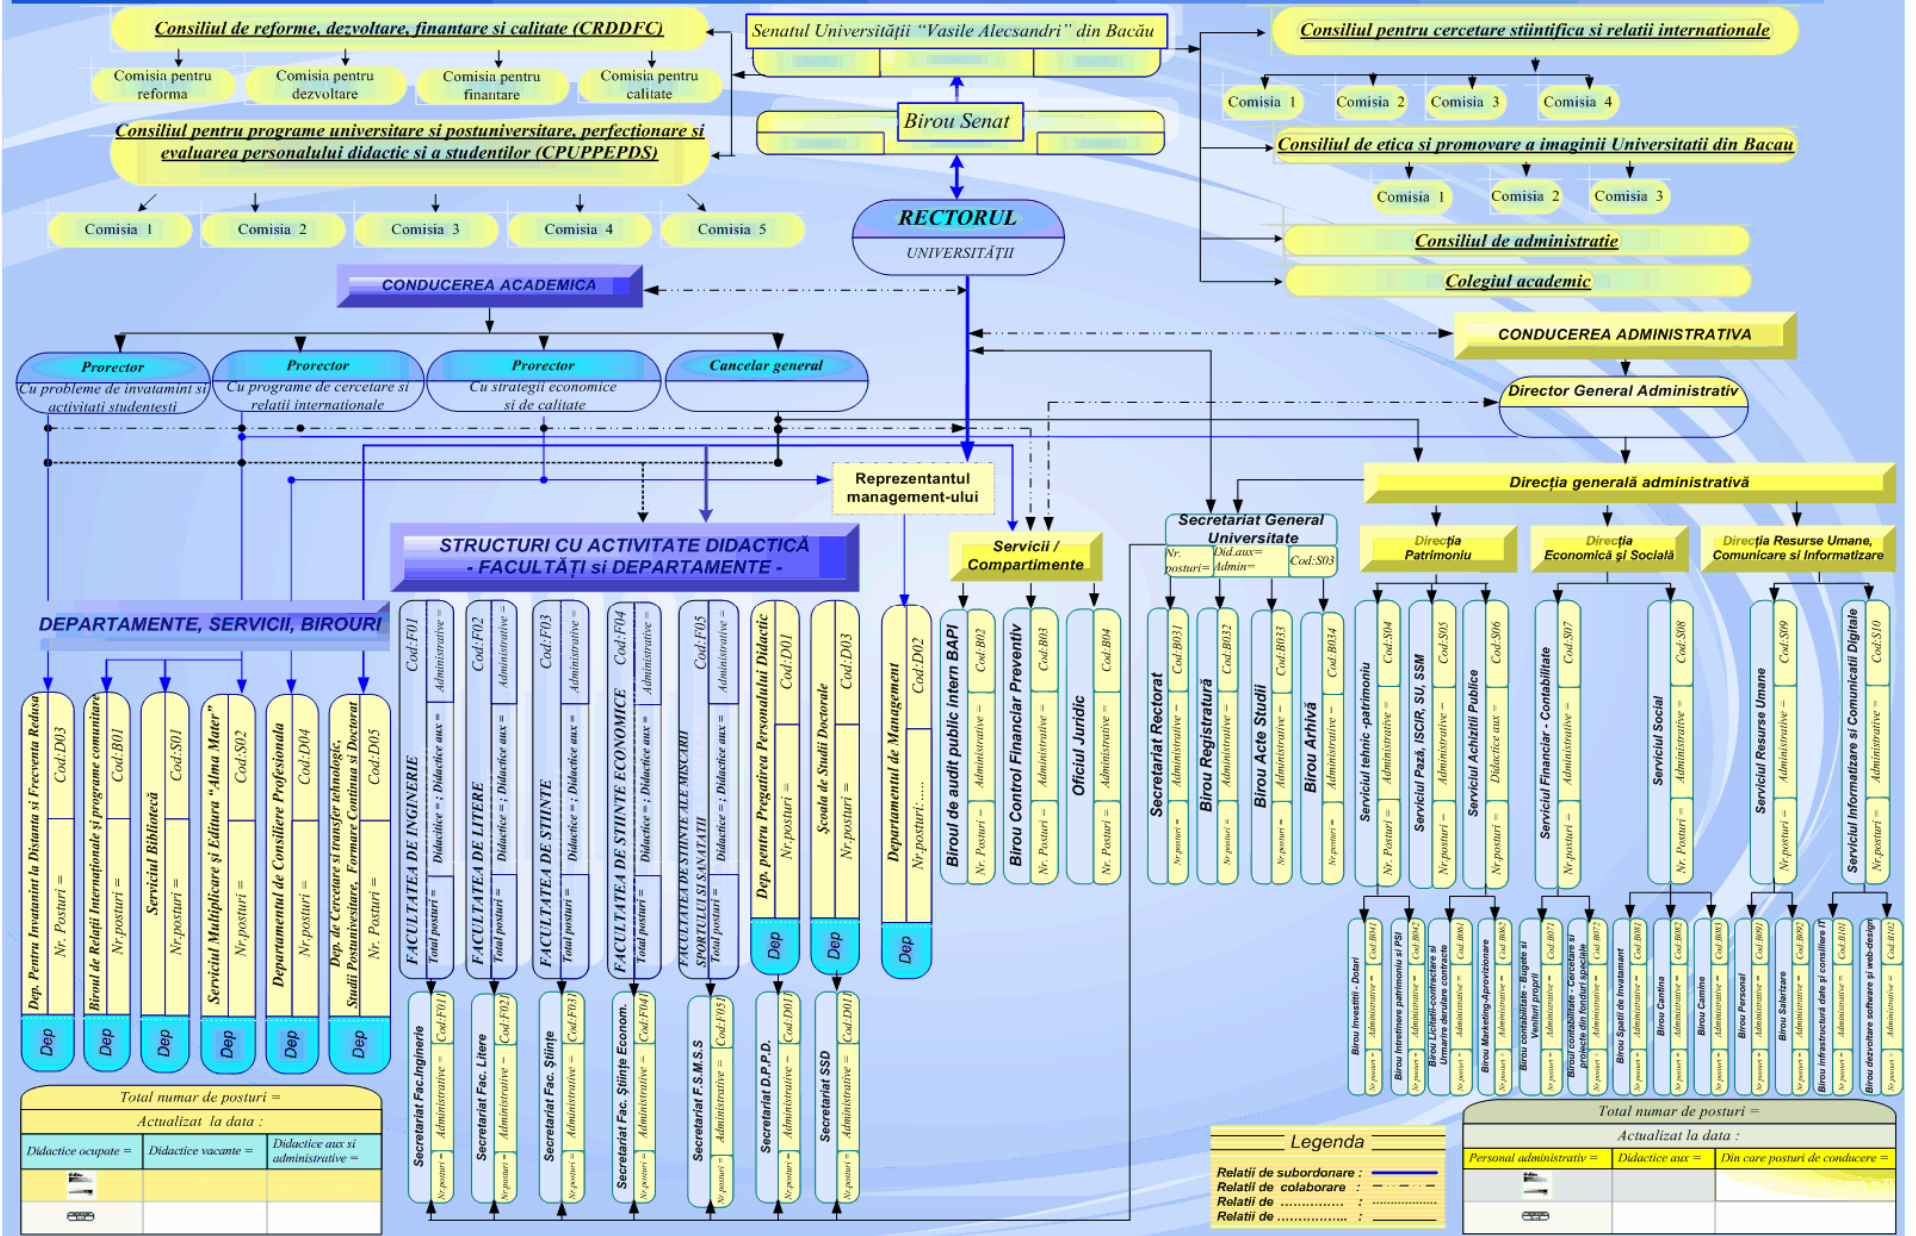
Consiliul de reforme, dezvoltare, finantare si calitate (CRDDFC)

Comisia pentru reforma
Comisia pentru dezvoltare
Comisia pentru finantare
Comisia pentru calitate

Consiliul pentru programe universitare si postuniversitare, perfectionare si evaluarea personalului didactic si a studentilor (CPUPPEPDS)

Comisia 1
Comisia 2
Comisia 3
Comisia 4
Comisia 5

Senatul Universității "Vasile Alecsandri" din Bacău

Birou Senat

RECTORUL
UNIVERSITĂȚII

Consiliul pentru cercetare stiintifica si relatii internationale

Comisia 1
Comisia 2
Comisia 3
Comisia 4

Consiliul de etica si promovare a imaginii Universitatii din Bacau

Comisia 1
Comisia 2
Comisia 3

Consiliul de administratie

Colegiul academic

CONDUCEREA ACADEMICA

CONDUCEREA ADMINISTRATIVA

Proreclor
Cu probleme de invatamint si activitati studentesti

Prorector
Cu programe de cercetare si relatii internationale

Prorector
Cu strategii economice si de calitate

Cancelar general

Director General Administrativ

Reprezentantul management-ului

Direcția generală administrativă

STRUCTURI CU ACTIVITATE DIDACTICĂ - FACULTĂȚI și DEPARTAMENTE -

DEPARTAMENTE, SERVICII, BIROURI

Servicii / Compartimente

Secretariat General Universitate
Nr. posturi=
Did.aux=
Admin=
Cod:S03

Direcția Patrimoniu

Direcția Economică și Socială

Direcția Resurse Umane, Comunicare si Informatizare

Dep. Pentru Invatamint la Distanta si Frecventa Redusa
Cod:D03
Nr. Posturi =
Dep

Biroul de Relatii Internationale si programe comunitare
Cod:B01
Nr.posturi =
Dep

Serviciul Biblioteca
Cod:S01
Nr.posturi =
Dep

Serviciul Multiplicare și Editura "Alma Mater"
Cod:S02
Nr.posturi =
Dep

Departamentul de Consiliere Profesionala
Cod:D04
Nr.posturi =
Dep

Dep. de Cercetare si transfer tehnologic, Studii Postuniversitare, Formare Continua si Doctorat
Cod:D05
Nr. Posturi =
Dep

FACULTATEA DE INGINERIE
Cod:F01
Administrative =
Didactice = ; Didactice aux =
Total posturi =

FACULTATEA DE LITERE
Cod:F02
Administrative =
Didactice = ; Didactice aux =
Total posturi =

FACULTATEA DE STIINTE
Cod:F03
Administrative =
Didactice = ; Didactice aux =
Total posturi =

FACULTATEA DE STIINTE ECONOMICE
Cod:F04
Administrative =
Didactice = ; Didactice aux =
Total posturi =

FACULTATEA DE STIINTE ALE MISCARII SPORTULUI SI SANATATII
Cod:F05
Administrative =
Didactice = ; Didactice aux =
Total posturi =

Dep. pentru Pregatirea Personalului Didactic
Cod:D01
Nr.posturi =
Dep

Scoala de Studii Doctorale
Cod:D03
Nr.posturi =
Dep

Departamentul de Management
Cod:D02
Nr.posturi:.....
Dep

Biroul de audit public intern BAPI
Cod:B02
Administrative =
Nr. Posturi =

Biroul Control Financiar Preventiv
Cod:B03
Administrative =
Nr. Posturi =

Oficiul Juridic
Cod:B04
Administrative =
Nr. Posturi =

Secretariat Rectorat
Cod:B031
Administrative =
Nr.posturi =

Birou Registratură
Cod:B032
Administrative =
Nr.posturi =

Birou Acte Studii
Cod:B033
Administrative =
Nr.posturi =

Birou Arhivă
Cod:B034
Administrative =
Nr.posturi =

Serviciul tehnic -patrimoniu
Cod:S04
Administrative =
Nr. Posturi =

Serviciul Pază, ISCIR, SU, SSM
Cod:S05
Administrative =
Nr.posturi =

Serviciul Achiziții Publice
Cod:S06
Didactice aux =
Nr.posturi =

Serviciul Financiar - Contabilitate
Cod:S07
Administrative =
Nr.posturi =

Serviciul Social
Cod:S08
Administrative =
Nr. Posturi =

Serviciul Resurse Umane
Cod:S09
Administrative =
Nr.posturi =

Serviciul Informatizare si Comunicatii Digitale
Cod:S10
Administrative =
Nr.posturi =

Secretariat Fac.Inginerie
Cod:F011
Administrative =
Nr.posturi =

Secretariat Fac. Litere
Cod:F021
Administrative =
Nr.posturi =

Secretariat Fac. Științe
Cod:F031
Administrative =
Nr.posturi =

Secretariat Fac. Științe Econom.
Cod:F041
Administrative =
Nr.posturi =

Secretariat F.S.M.S.S
Cod:F051
Administrative =
Nr.posturi =

Secretariat D.P.P.D.
Cod:D011
Administrative =
Nr.posturi =

Secretariat SSD
Cod:D031
Administrative =
Nr.posturi =

Birou Investitii - Dotari
Cod:B041
Administrative =
Nr.posturi =

Birou Intretinere patrimoniu si PSI
Cod:B042
Administrative =
Nr.posturi =

Birou Licitatii-contractare si Urmarire derulare contracte
Cod:B061
Administrative =
Nr.posturi =

Birou Marketing-Aprovizionare
Cod:B062
Administrative =
Nr.posturi =

Birou contabilitate - Bugete si Venituri proprii
Cod:B071
Administrative =
Nr.posturi =

Birou contabilitate - Cercetare si proiecte din fonduri speciale
Cod:B072
Administrative =
Nr.posturi =

Birou Spatii de Invatamant
Cod:B081
Administrative =
Nr.posturi =

Birou Cantina
Cod:B082
Administrative =
Nr.posturi =

Birou Camine
Cod:B083
Administrative =
Nr.posturi =

Birou Personal
Cod:B091
Administrative =
Nr.posturi =

Birou Salarizare
Cod:B092
Administrative =
Nr.posturi =

Birou Infrastructura date si consiliere IT
Cod:B101
Administrative =
Nr.posturi =

Birou dezvoltare software si web-design
Cod:B102
Administrative =
Nr.posturi =

Total numar de posturi =
Actualizat la data :

| Didactice ocupate = | Didactice vacante = | Didactice aux si administrative = |
|---|---|---|
| | | |
| | | |

Legenda
Relatii de subordonare :
Relatii de colaborare :
Relatii de ................ :
Relatii de ................ :

Total numar de posturi =
Actualizat la data :

| Personal administrativ = | Didactice aux = | Din care posturi de conducere = |
|---|---|---|
| | | |
| | | |